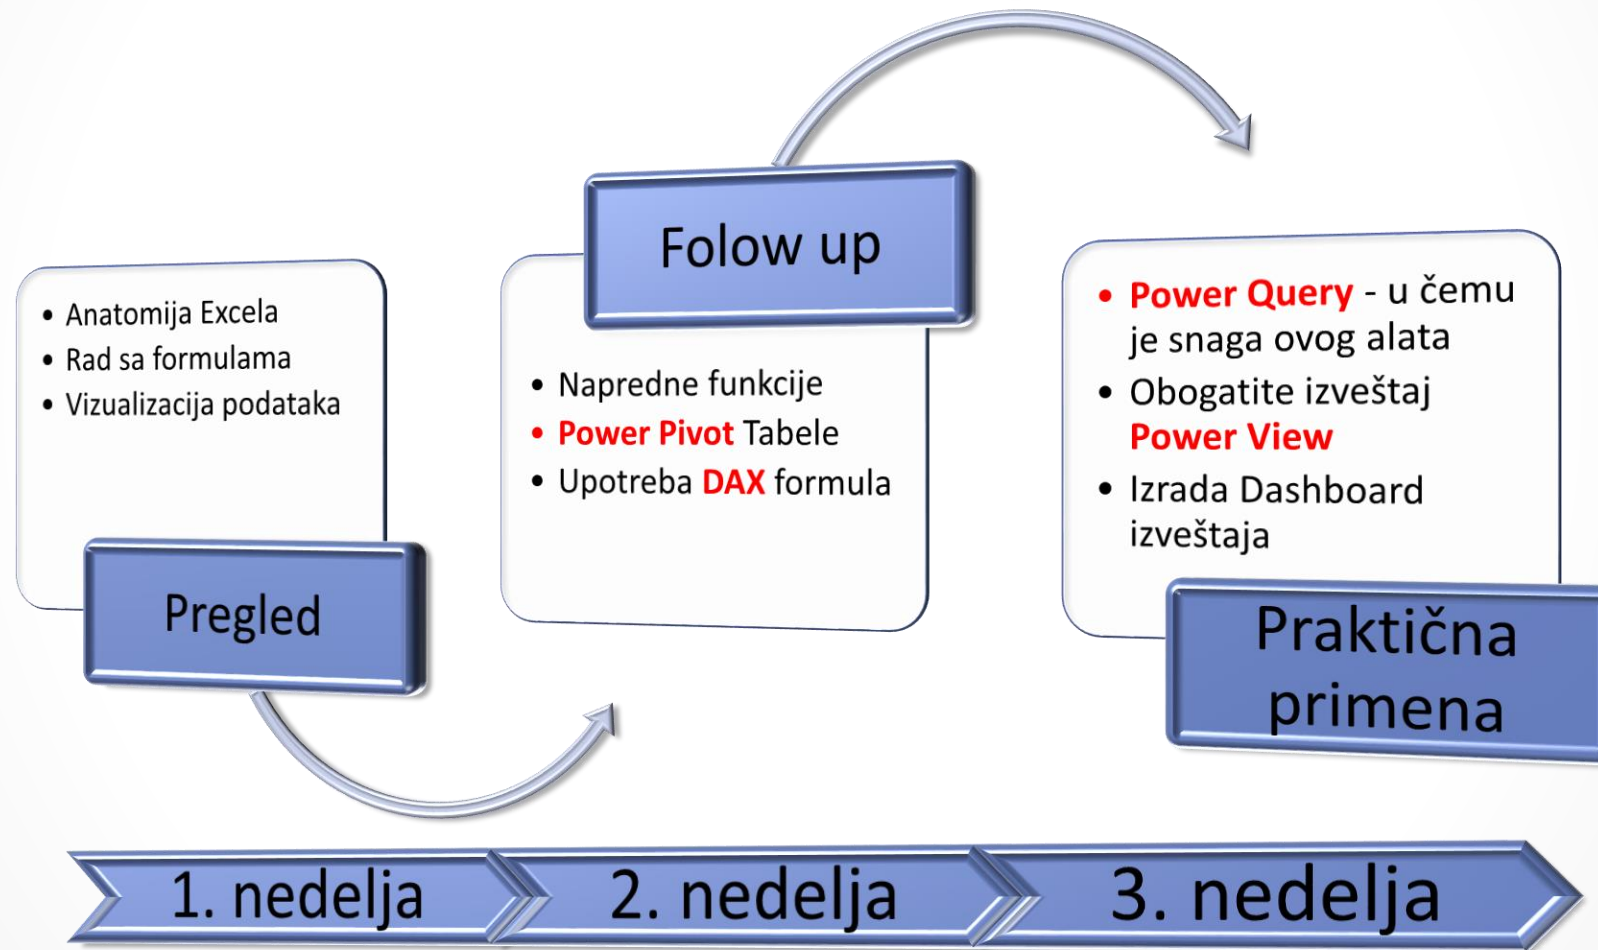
- Anatomija Excela
- Rad sa formulama
- Vizualizacija podataka

Pregled

Folow up

- Napredne funkcije
- Power Pivot Tabele
- Upotreba DAX formula

- Power Query - u čemu je snaga ovog alata
- Obogatite izveštaj Power View
- Izrada Dashboard izveštaja

Praktična primena

1. nedelja

2. nedelja

3. nedelja